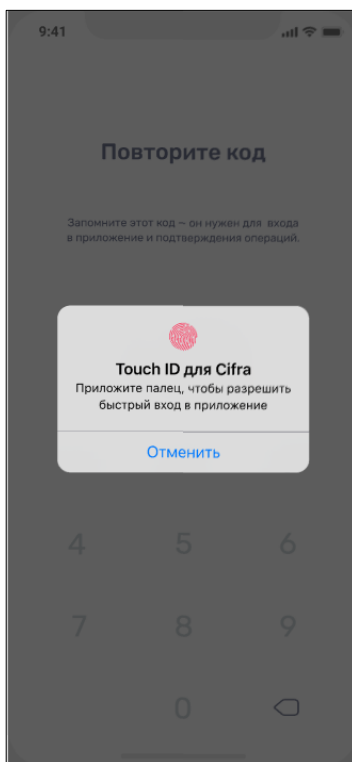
9:41

Повторите код

Запомните этот код – он нужен для входа в приложение и подтверждения операций.

Touch ID для Cifra
Приложите палец, чтобы разрешить быстрый вход в приложение

Отменить

4 5 6

7 8 9

0